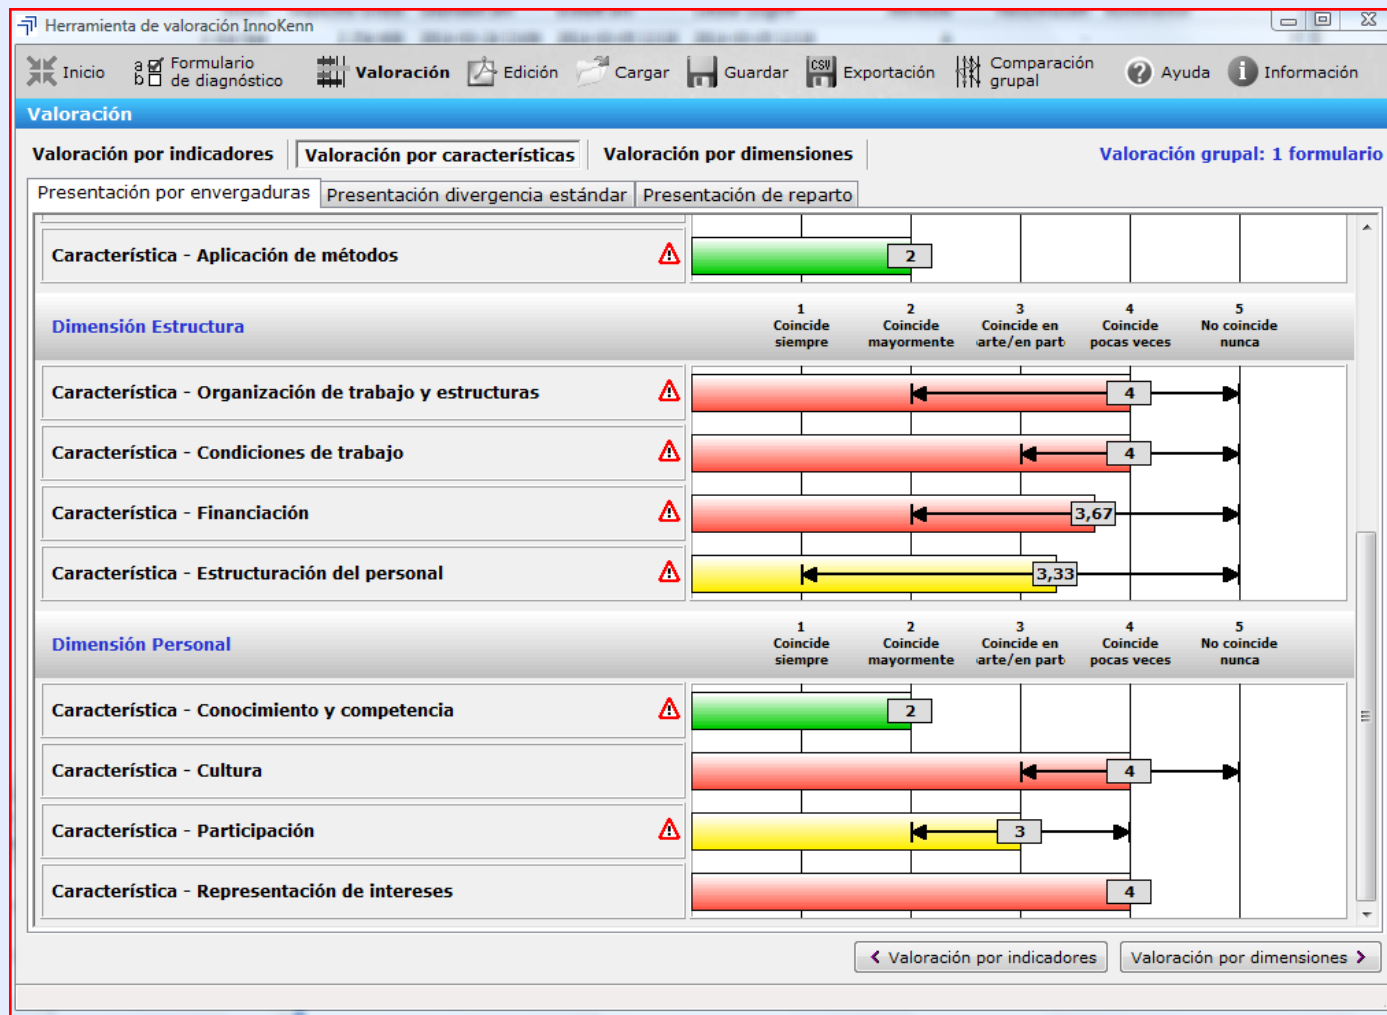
Herramienta de valoración InnoKenn

Inicio
Formulario de diagnóstico
Valoración
Edición
Cargar
Guardar
Exportación
Comparación grupal
Ayuda
Información

Valoración

Valoración por indicadores
Valoración por características
Valoración por dimensiones
Valoración grupal: 1 formulario

Presentación por envergaduras
Presentación divergencia estándar
Presentación de reparto

Característica - Aplicación de métodos
2

Dimensión Estructura
1 Coincide siempre
2 Coincide mayormente
3 Coincide en arte/en part
4 Coincide pocas veces
5 No coincide nunca

Característica - Organización de trabajo y estructuras
4

Característica - Condiciones de trabajo
4

Característica - Financiación
3,67

Característica - Estructuración del personal
3,33

Dimensión Personal
1 Coincide siempre
2 Coincide mayormente
3 Coincide en arte/en part
4 Coincide pocas veces
5 No coincide nunca

Característica - Conocimiento y competencia
2

Característica - Cultura
4

Característica - Participación
3

Característica - Representación de intereses
4

Valoración por indicadores
Valoración por dimensiones